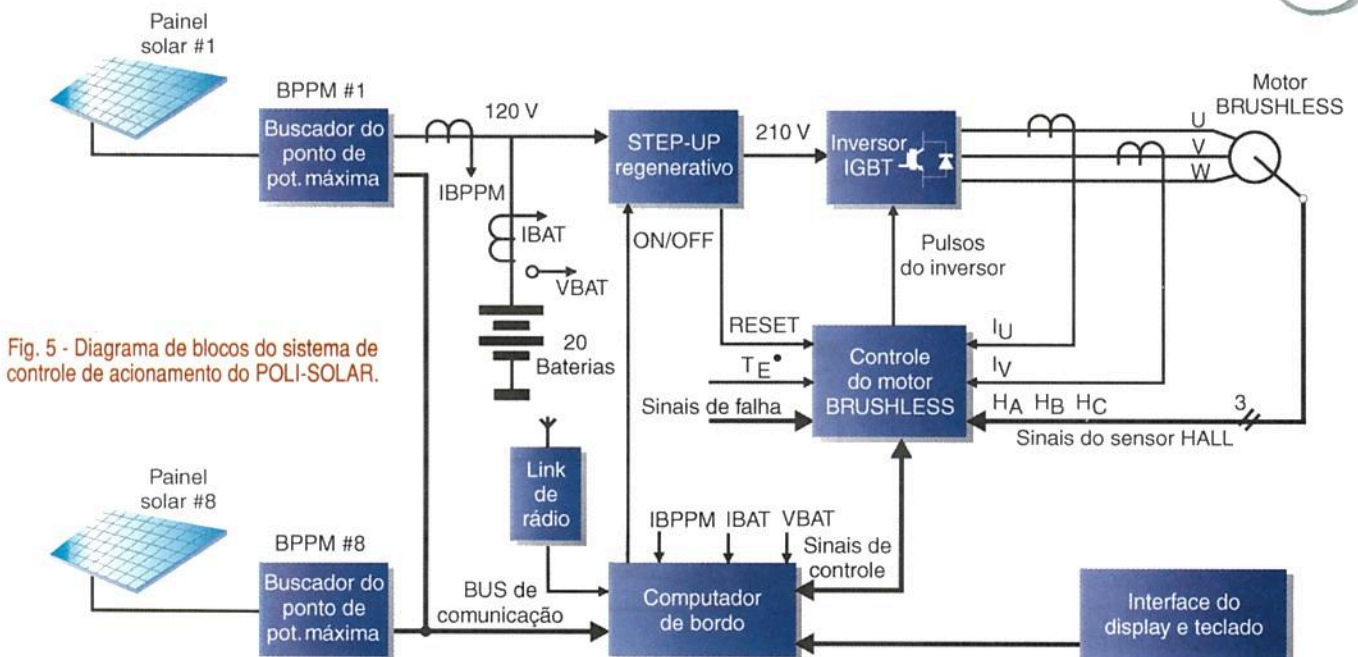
Painel solar #1

BPPM #1

Buscador do ponto de pot. máxima

120 V

IBPPM

IBAT

VBAT

20 Baterias

STEP-UP regenerativo

210 V

ON/OFF

Inversor IGBT

Motor BRUSHLESS

U

V

W

Pulsos do inversor

RESET

$T_E$

Sinais de falha

Controle do motor BRUSHLESS

$I_U$

$I_V$

$H_A$ $H_B$ $H_C$

3

Sinais do sensor HALL

Fig. 5 - Diagrama de blocos do sistema de controle de acionamento do POLI-SOLAR.

Painel solar #8

BPPM #8

Buscador do ponto de pot. máxima

Link de rádio

IBPPM IBAT VBAT

Sinais de controle

BUS de comunicação

Computador de bordo

Interface do display e teclado